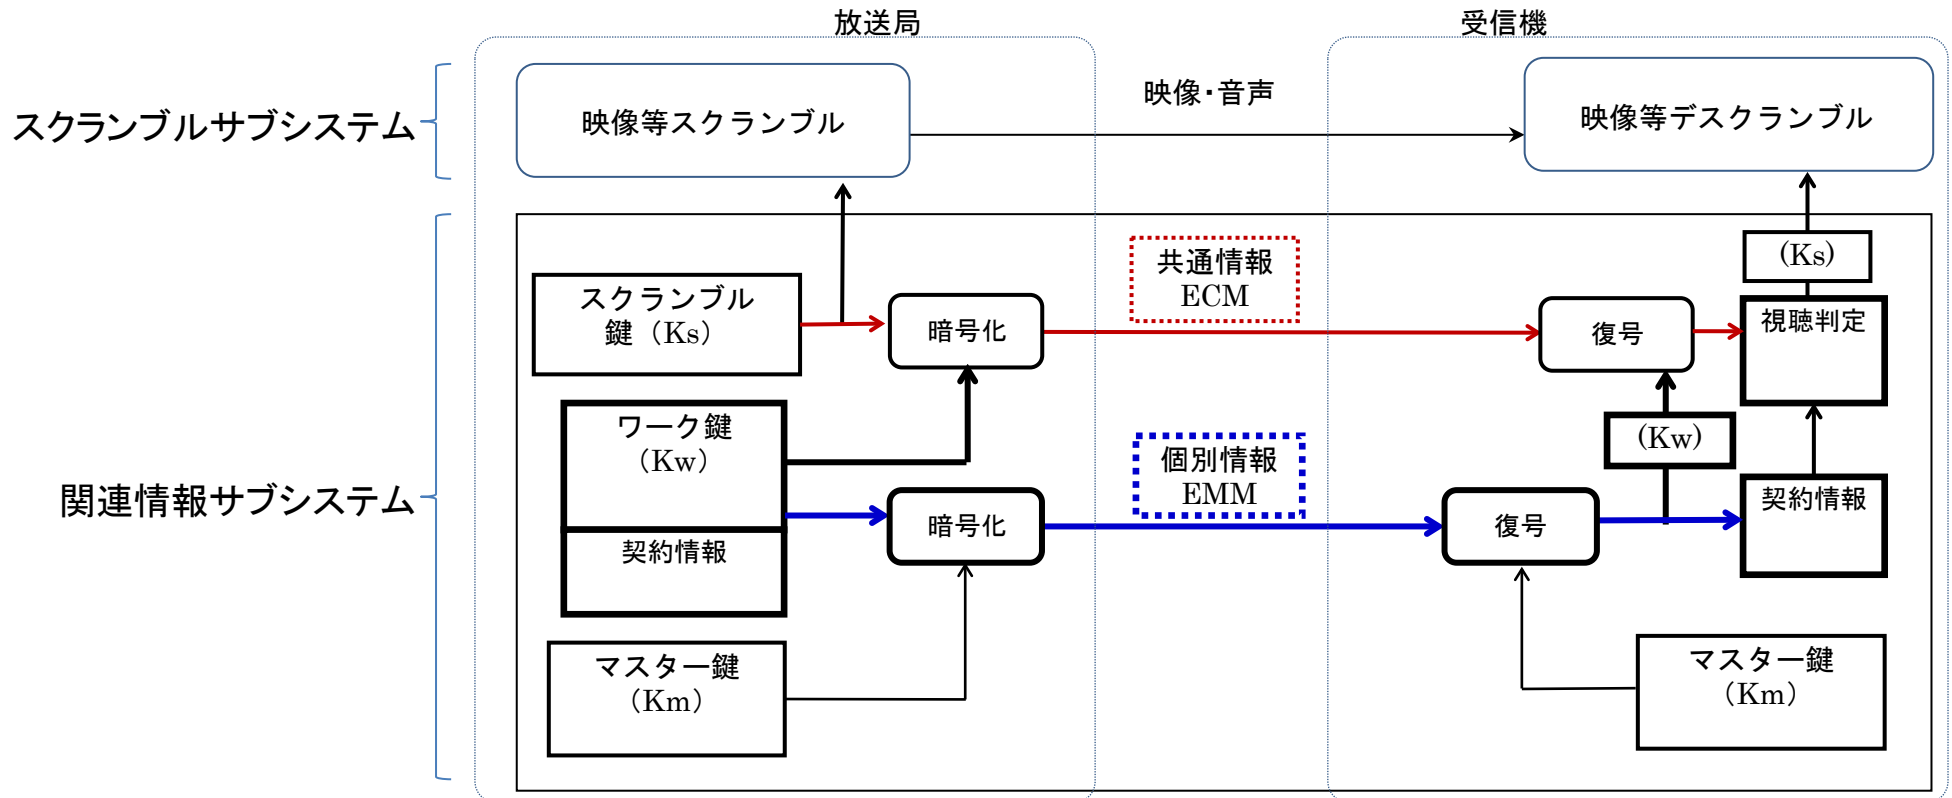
放送局

受信機

スクランブルサブシステム

映像等スクランブル

映像・音声

映像等デスクランブル

関連情報サブシステム

スクランブル鍵（Ks）

暗号化

共通情報 ECM

復号

（Ks）

視聴判定

ワーク鍵（Kw）

契約情報

（Kw）

暗号化

個別情報 EMM

復号

契約情報

マスター鍵（Km）

マスター鍵（Km）